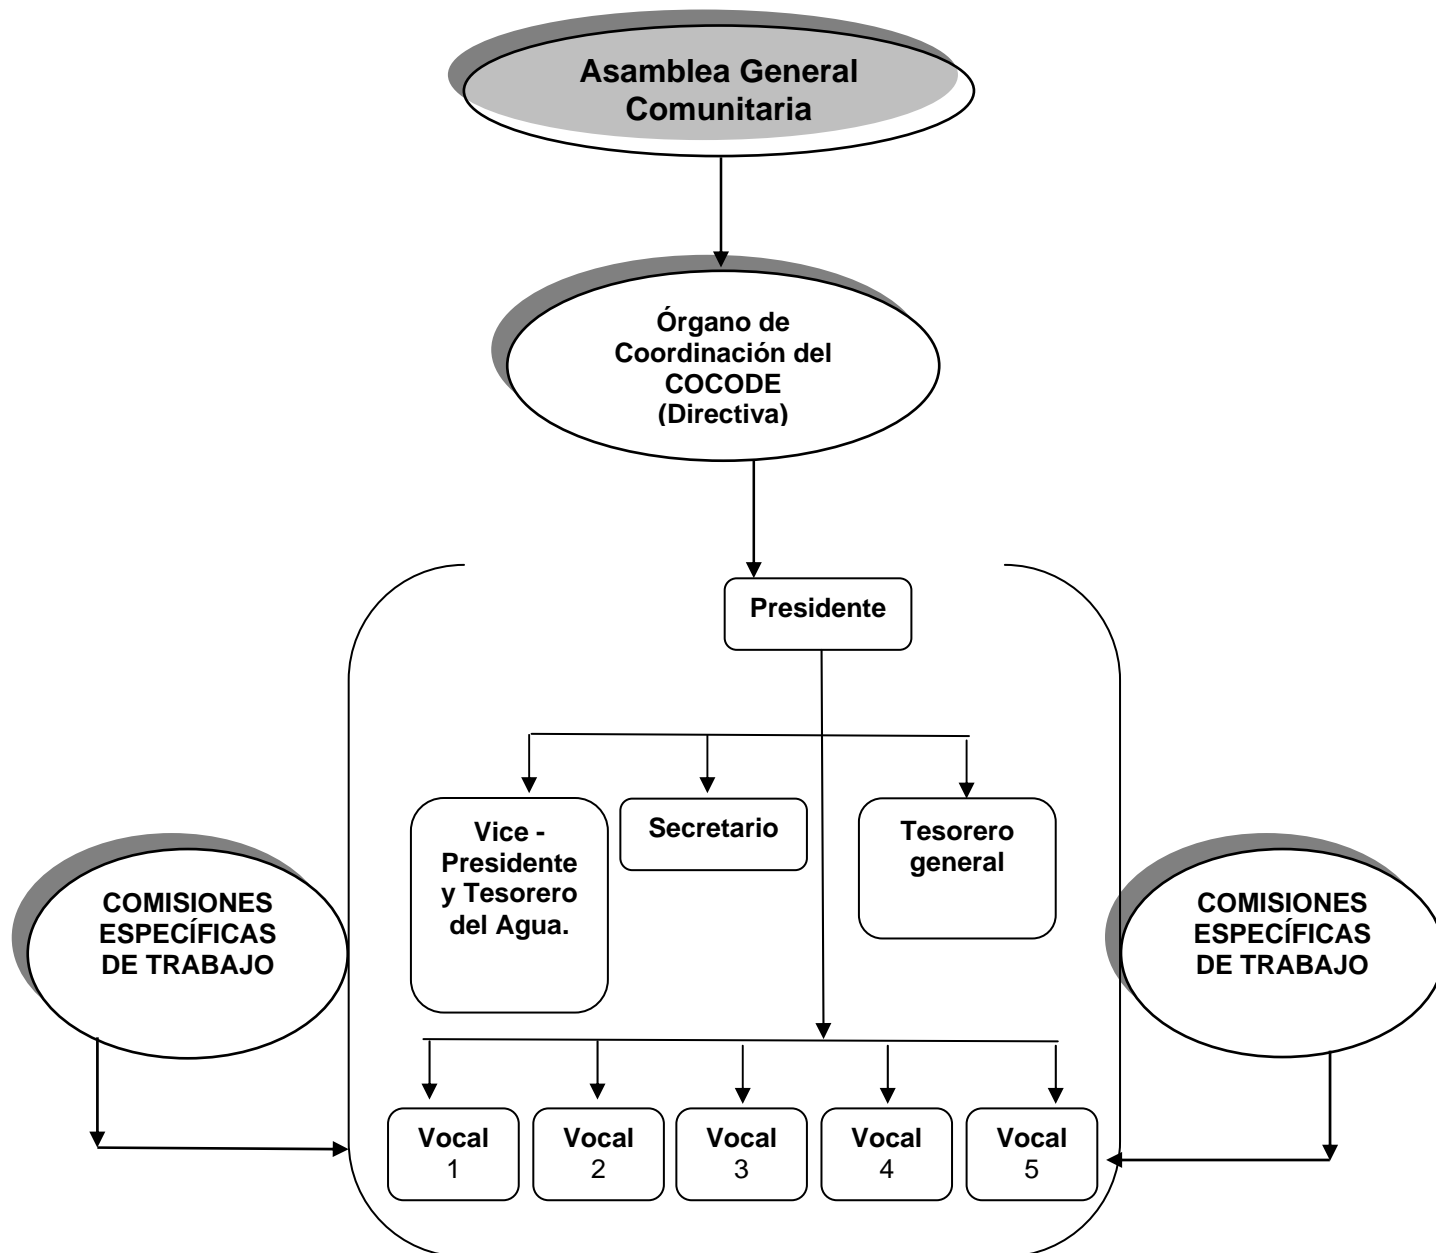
Asamblea General Comunitaria

Órgano de Coordinación del COCODE (Directiva)

Presidente

Vice - Presidente y Tesorero del Agua.

Secretario

Tesorero general

COMISIONES ESPECÍFICAS DE TRABAJO

COMISIONES ESPECÍFICAS DE TRABAJO

Vocal 1

Vocal 2

Vocal 3

Vocal 4

Vocal 5